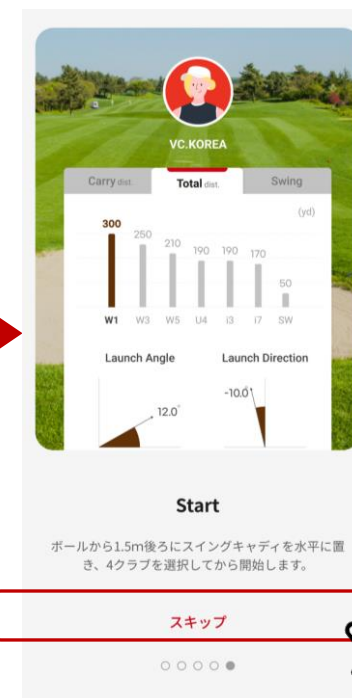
VC.KOREA

Carry dist. | Total dist. | Swing

(yd)

300 250 210 190 190 170 50

W1 W3 W5 U4 i3 i7 SW

Launch Angle

Launch Direction

12.0°

-10.0°

Start

ボールから1.5m後ろにスイングキャディを水平に置き、4クラブを選択してから開始します。

スキップ